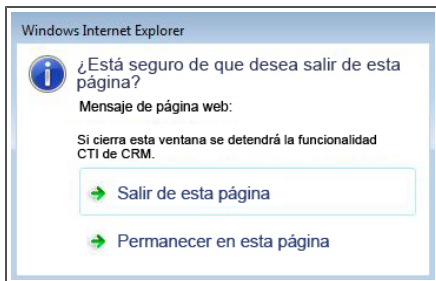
Windows Internet Explorer

¿Está seguro de que desea salir de esta página?

Mensaje de página web:

Si cierra esta ventana se detendrá la funcionalidad CTI de CRM.

Salir de esta página

Permanecer en esta página